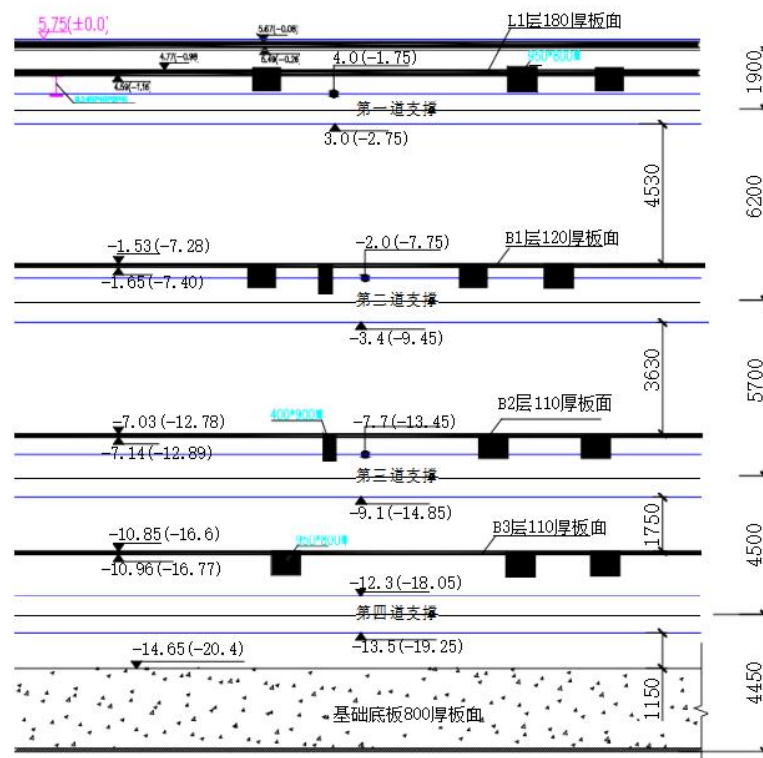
5.75(±0.0)
5.67(-0.08)
L1层180厚板面
4.77(-0.98)
5.49(-0.26)
4.0(-1.75)
950*800
4.59(-1.16)
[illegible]
第一道支撑
1900
3.0(-2.75)
4530
6200
-1.53(-7.28)
-2.0(-7.75)
B1层120厚板面
-1.65(-7.40)
第二道支撑
-3.4(-9.45)
3630
5700
-7.03(-12.78)
400*900
-7.7(-13.45)
B2层110厚板面
-7.14(-12.89)
第三道支撑
-9.1(-14.85)
1750
-10.85(-16.6)
950*800
B3层110厚板面
4500
-10.96(-16.77)
-12.3(-18.05)
第四道支撑
-13.5(-19.25)
-14.65(-20.4)
4450
1150
基础底板800厚板面